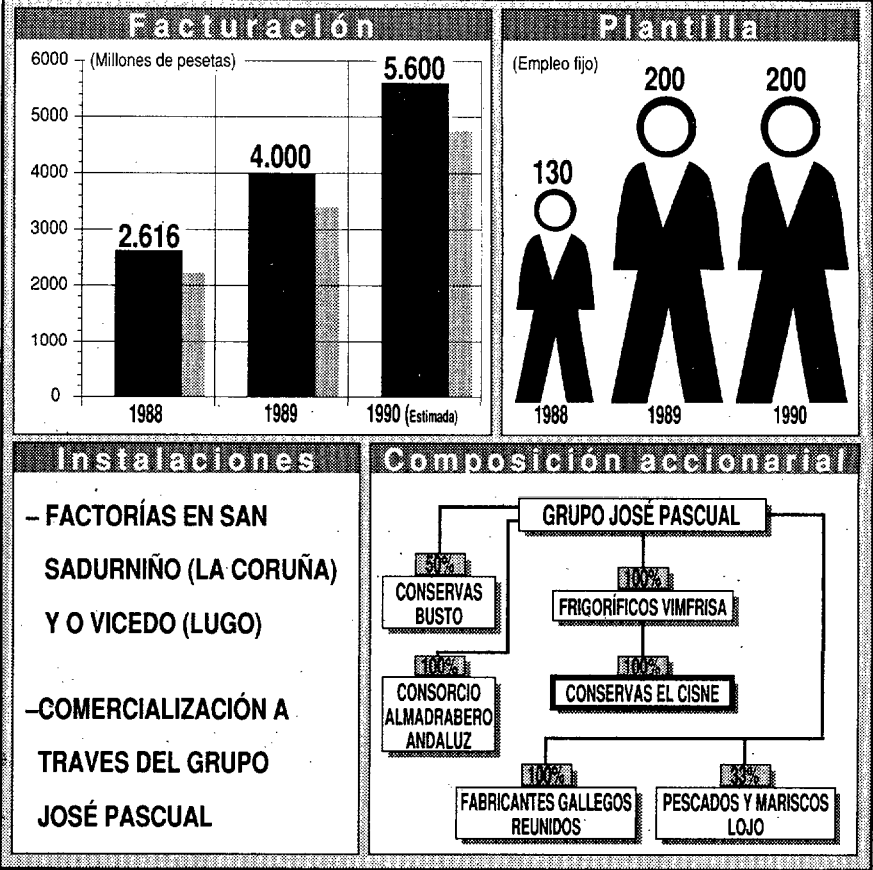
Facturación

(Millones de pesetas)

6000
5000
4000
3000
2000
1000
0

2.616
4.000
5.600

1988
1989
1990 (Estimada)

Plantilla

(Empleo fijo)

130
200
200

1988
1989
1990

Instalaciones

– FACTORÍAS EN SAN SADURNIÑO (LA CORUÑA) Y O VICEDO (LUGO)

–COMERCIALIZACIÓN A TRAVES DEL GRUPO JOSÉ PASCUAL

Composición accionarial

GRUPO JOSÉ PASCUAL

50%
CONSERVAS BUSTO

100%
FRIGORÍFICOS VIMFRISA

100%
CONSORCIO ALMADRABERO ANDALUZ

100%
CONSERVAS EL CISNE

100%
FABRICANTES GALLEGOS REUNIDOS

35%
PESCADOS Y MARISCOS LOJO